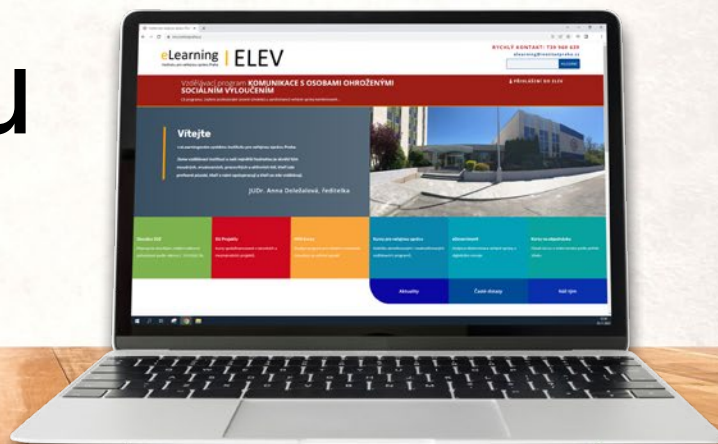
u

eLearning | ELEV

RYCHLÝ KONTAKT: 739 560 639

Vzdělávací program KOMUNIKACE S OSOBAMI OHROŽENÝMI SOCIÁLNÍM VYLOUČENÍM

PŘIHLÁŠENÍ DO ELEV

Vítejte

JUDr. Anna Doležalová, ředitelka

Aktuality

Časté dotazy

Náš tým